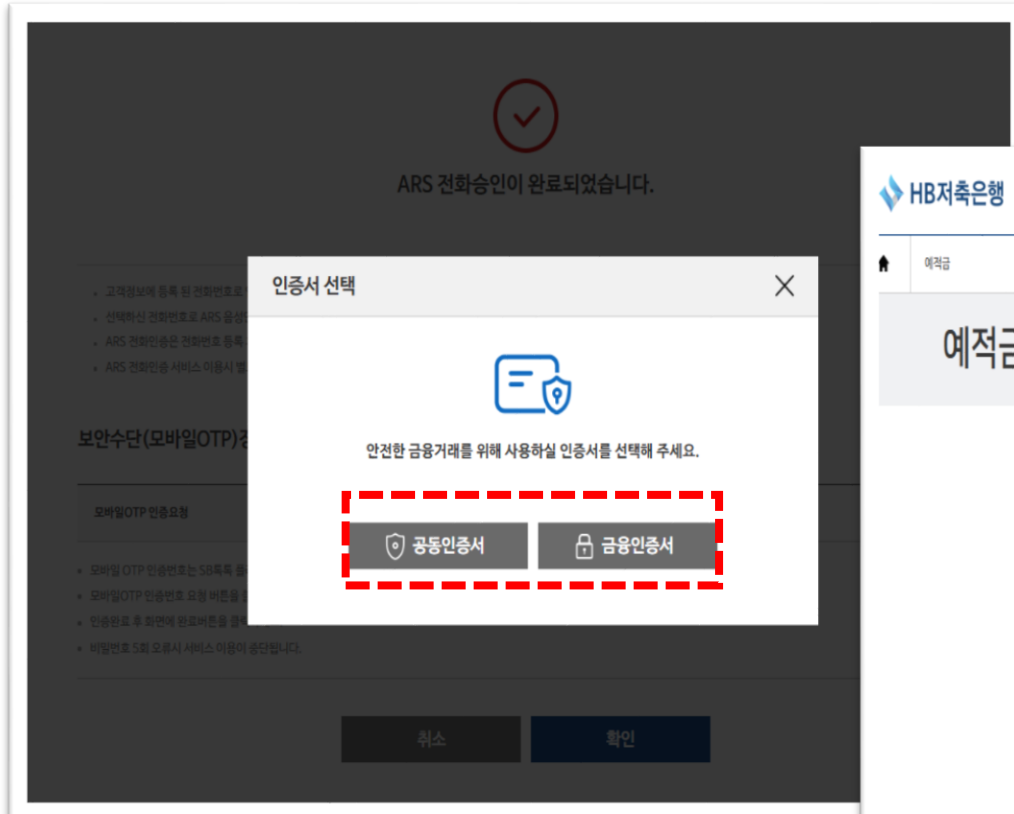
ARS 전화승인이 완료되었습니다.

고객정보에 등록 된 전화번호로 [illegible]
선택하신 전화번호로 ARS 음성 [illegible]
ARS 전화인증은 전화번호 등록 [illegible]
ARS 전화인증 서비스 이용시 별 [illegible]

보안수단(모바일OTP)정 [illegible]

모바일OTP 인증요청

모바일 OTP 인증번호는 SB톡톡 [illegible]
모바일OTP 인증번호 요청 버튼을 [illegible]
인증완료 후 화면에 완료버튼을 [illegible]
비밀번호 5회 오류시 서비스 이용이 중단됩니다.

취소
확인

인증서 선택
X

안전한 금융거래를 위해 사용하실 인증서를 선택해 주세요.

공동인증서
금융인증서

HB저축은행

예적금

예적금